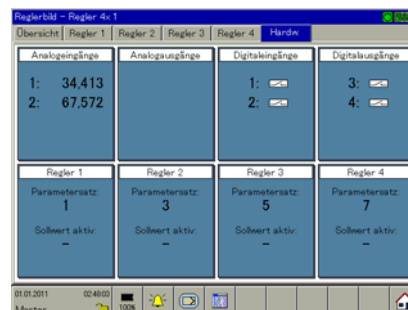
Reglerbild - Regler 4x 1

Übersicht | Regler 1 | Regler 2 | Regler 3 | Regler 4 | Hardw.

Analogeingänge
1: 34,413
2: 67,572

Analogausgänge

Digitaleingänge
1:
2:

Digitalausgänge
3:
4:

Regler 1
Parametersatz:
1
Sollwert aktiv:
–

Regler 2
Parametersatz:
3
Sollwert aktiv:
–

Regler 3
Parametersatz:
5
Sollwert aktiv:
–

Regler 4
Parametersatz:
7
Sollwert aktiv:
–

01.01.2011 02:48:00
Master
100%